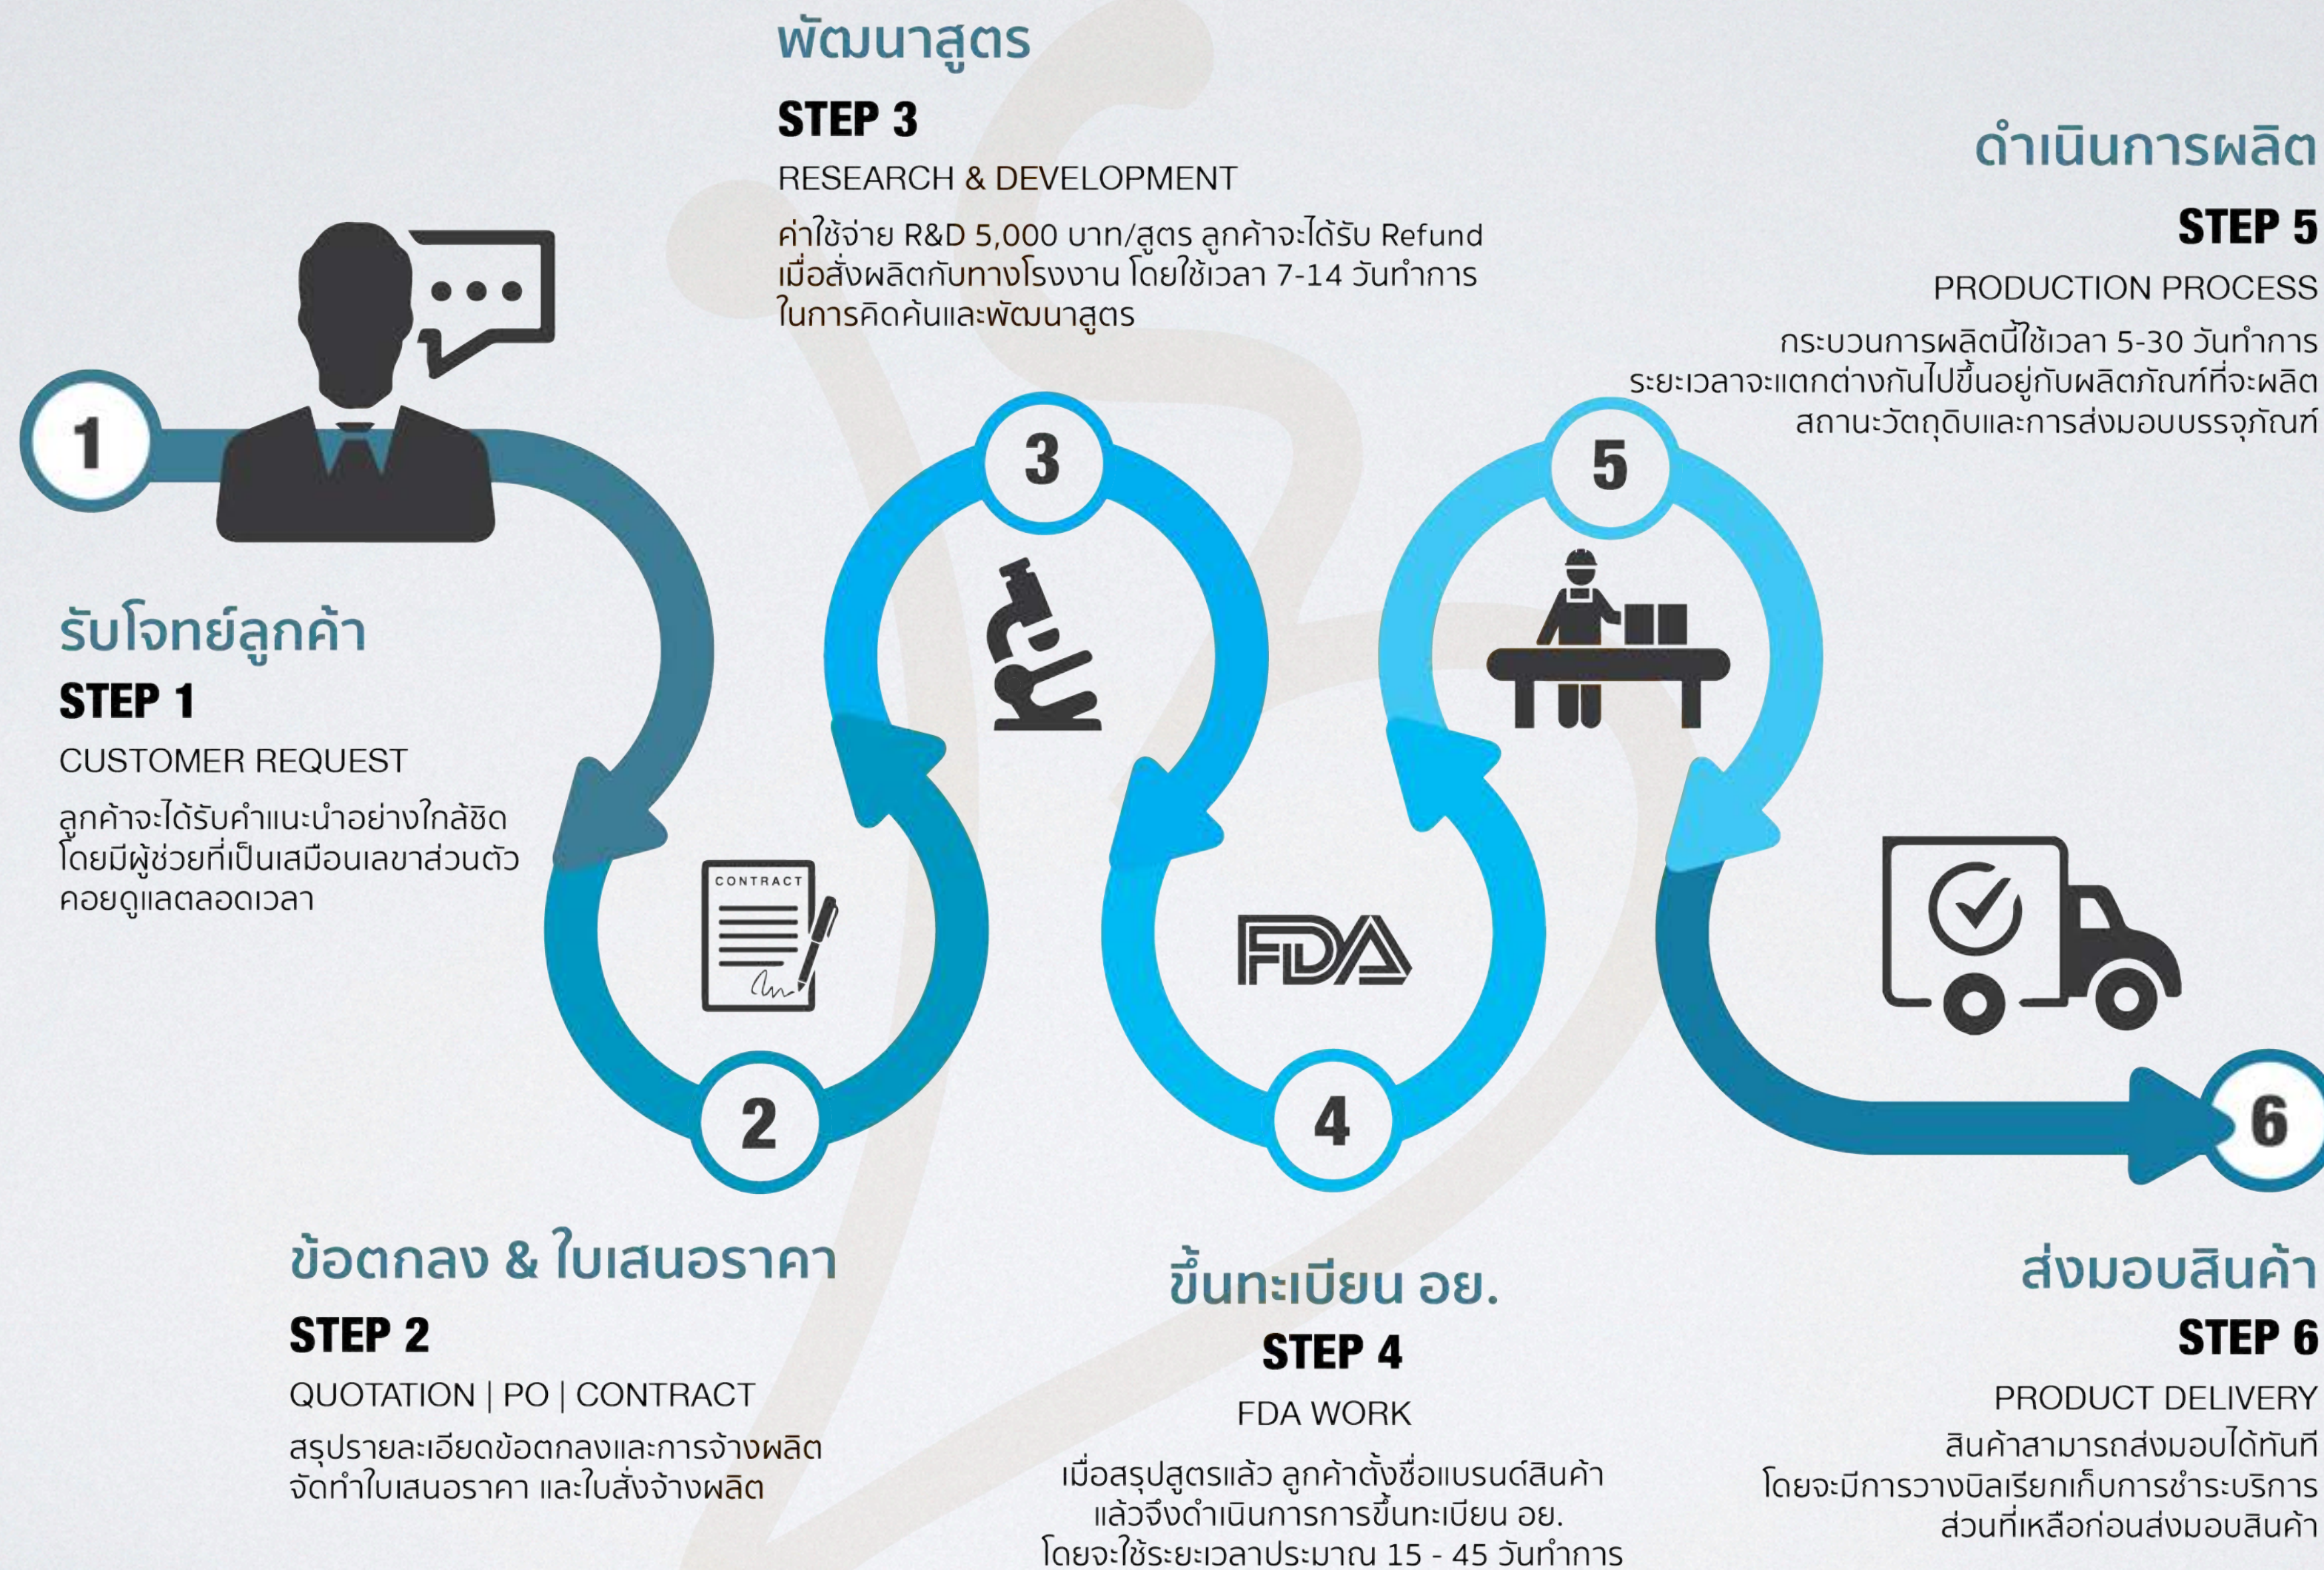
พัฒนาสูตร
STEP 3
RESEARCH & DEVELOPMENT
ค่าใช้จ่าย R&D 5,000 บาท/สูตร ลูกค้าจะได้รับ Refund เมื่อสั่งผลิตกับทางโรงงาน โดยใช้เวลา 7-14 วันทำการ ในการคิดค้นและพัฒนาสูตร

ดำเนินการผลิต
STEP 5
PRODUCTION PROCESS
กระบวนการผลิตนี้ใช้เวลา 5-30 วันทำการ ระยะเวลาจะแตกต่างกันไปขึ้นอยู่กับผลิตภัณฑ์ที่จะผลิต สถานะวัตถุดิบและการส่งมอบบรรจุภัณฑ์

1
3
5

รับโจทย์ลูกค้า
STEP 1
CUSTOMER REQUEST
ลูกค้าจะได้รับคำแนะนำอย่างใกล้ชิด โดยมีผู้ช่วยที่เป็นเสมือนเลขาส่วนตัว คอยดูแลตลอดเวลา

CONTRACT
FDA
2
4
6

ข้อตกลง & ใบเสนอราคา
STEP 2
QUOTATION | PO | CONTRACT
สรุปรายละเอียดข้อตกลงและการจ้างผลิต จัดทำใบเสนอราคา และใบสั่งจ้างผลิต

ขึ้นทะเบียน อย.
STEP 4
FDA WORK
เมื่อสรุปสูตรแล้ว ลูกค้าตั้งชื่อแบรนด์สินค้า แล้วจึงดำเนินการการขึ้นทะเบียน อย. โดยจะใช้ระยะเวลาประมาณ 15 - 45 วันทำการ

ส่งมอบสินค้า
STEP 6
PRODUCT DELIVERY
สินค้าสามารถส่งมอบได้ทันที โดยจะมีการวางบิลเรียกเก็บการชำระบริการ ส่วนที่เหลือก่อนส่งมอบสินค้า